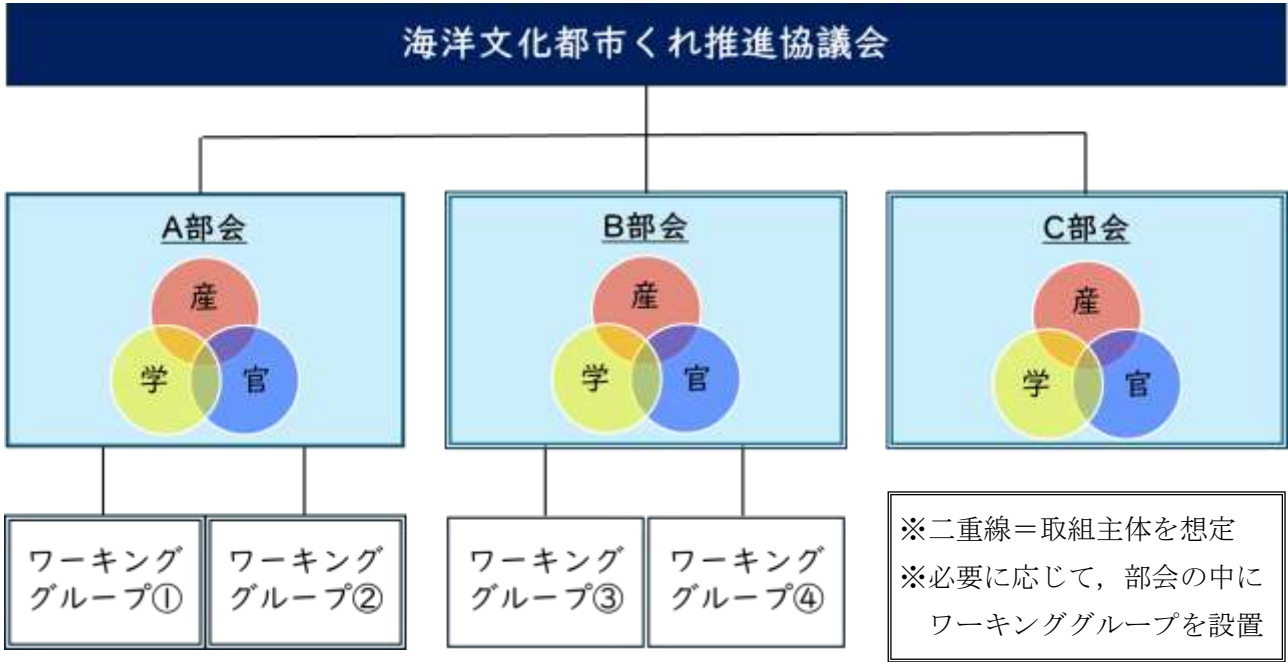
海洋文化都市くれ推進協議会

A部会

産

学

官

B部会

産

学

官

C部会

産

学

官

ワーキンググループ①

ワーキンググループ②

ワーキンググループ③

ワーキンググループ④

※二重線＝取組主体を想定
※必要に応じて，部会の中にワーキンググループを設置